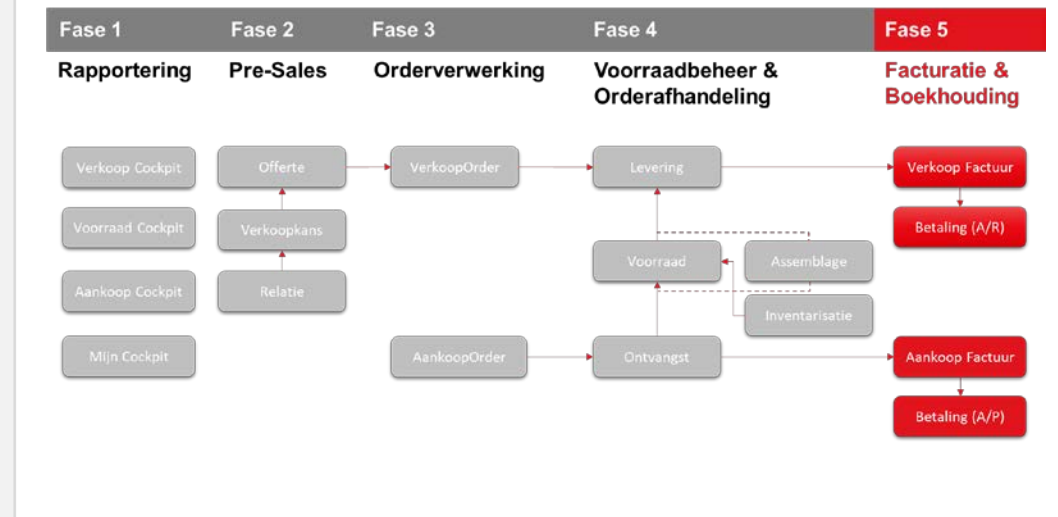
Fase 1
Rapportering

Fase 2
Pre-Sales

Fase 3
Orderverwerking

Fase 4
Voorraadbeheer & Orderafhandeling

Fase 5
Facturatie & Boekhouding

Verkoop Cockpit

Voorraad Cockpit

Aankoop Cockpit

Mijn Cockpit

Offerte

Verkoopkans

Relatie

VerkoopOrder

AankoopOrder

Levering

Voorraad

Assemblage

Inventarisatie

Ontvangst

Verkoop Factuur

Betaling (A/R)

Aankoop Factuur

Betaling (A/P)